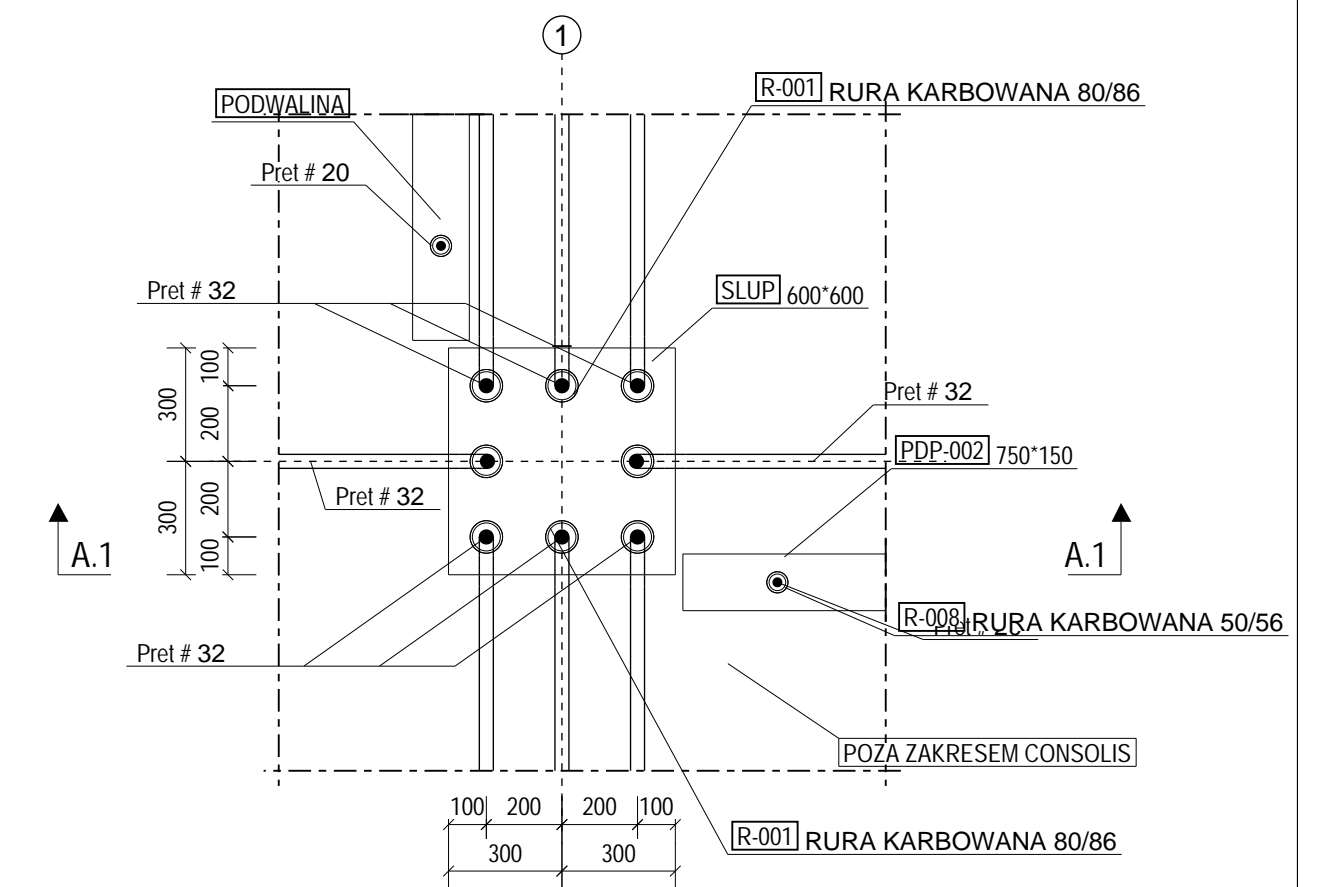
1

R-001 RURA KARBOWANA 80/86

PODWALINA

Pret # 20

Pret # 32

SLUP 600*600

300

100

200

300

200

100

Pret # 32

PDP-002 750*150

Pret # 32

A.1

A.1

R-008 RURA KARBOWANA 50/56

Pret # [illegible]

Pret # 32

POZA ZAKRESEM CONSOLIS

100 200 200 100

300 300

R-001 RURA KARBOWANA 80/86